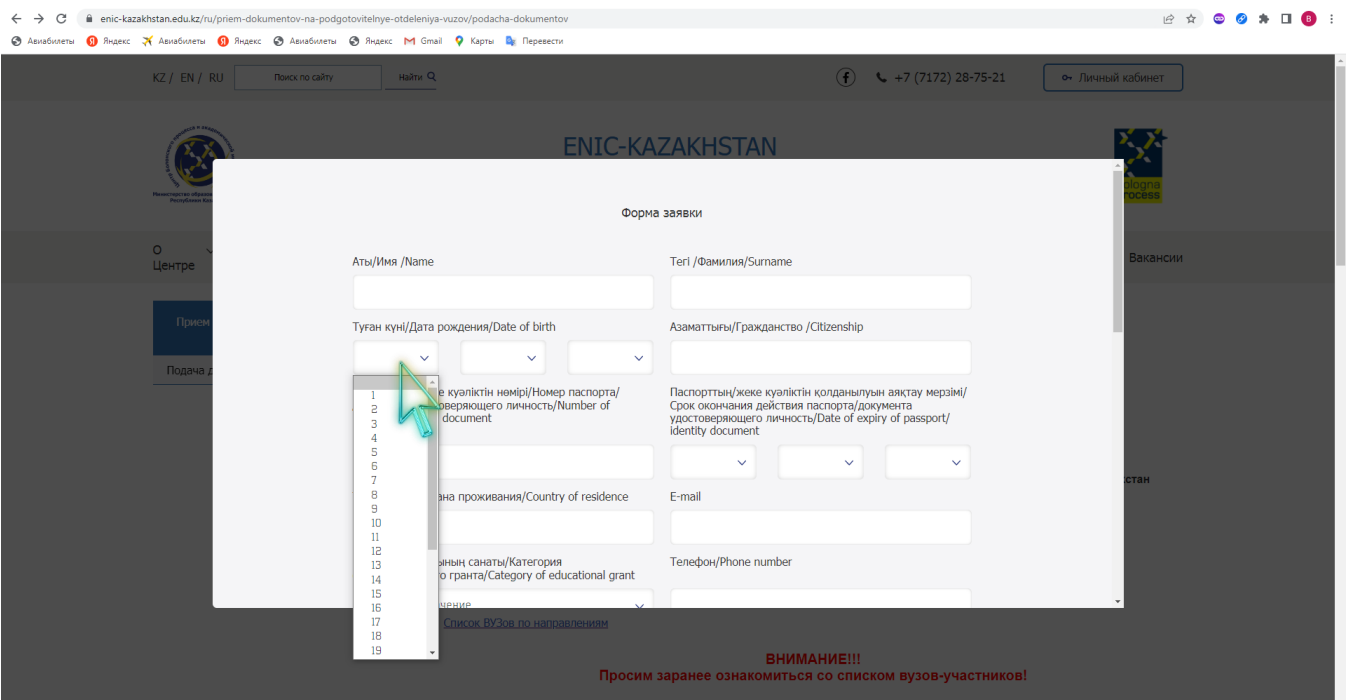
enic-kazakhstan.edu.kz/ru/priem-dokumentov-na-podgotovitelnye-otdeleniya-vuzov/podacha-dokumentov

Авиабилеты Яндекс Авиабилеты Яндекс Авиабилеты Яндекс Gmail Карты Перевести

KZ / EN / RU Поиск по сайту Найти

+7 (7172) 28-75-21 Личный кабинет

ENIC-KAZAKHSTAN

Bologna Process

О Центре

Вакансии

Прием

Подача д

Форма заявки

Аты/Имя /Name

Тегі /Фамилия/Surname

Туған күні/Дата рождения/Date of birth

Азаматтығы/Гражданство /Citizenship

1
2
3
4
5
6
7
8
9
10
11
12
13
14
15
16
17
18
19

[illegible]е куәліктің нөмірі/Номер паспорта/ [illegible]веряющего личность/Number of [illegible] document

Паспорттың/жеке куәліктің қолданылуын аяқтау мерзімі/ Срок окончания действия паспорта/документа удостоверяющего личность/Date of expiry of passport/ identity document

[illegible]ана проживания/Country of residence

E-mail

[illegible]ының санаты/Категория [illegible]го гранта/Category of educational grant

Телефон/Phone number

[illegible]чение

Список ВУЗов по направлениям

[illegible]стан

ВНИМАНИЕ!!!
Просим заранее ознакомиться со списком вузов-участников!